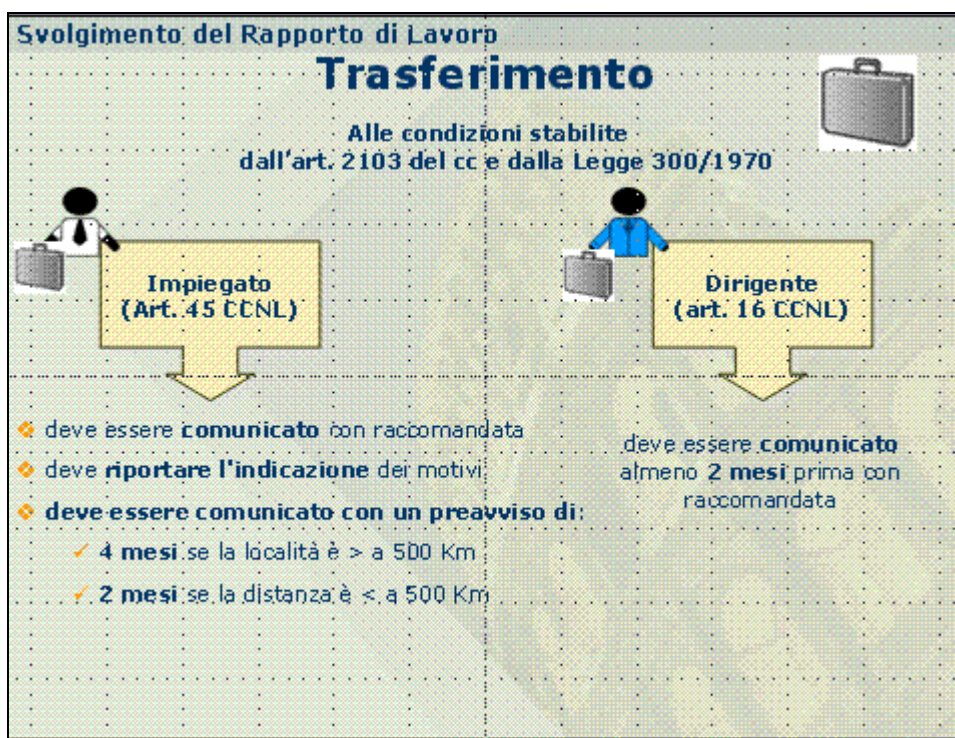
Svolgimento del Rapporto di Lavoro

Trasferimento

Alle condizioni stabilite dall'art. 2103 del cc e dalla Legge 300/1970

Impiegato (Art. 45 CCNL)

deve essere comunicato con raccomandata

deve riportare l'indicazione dei motivi

deve essere comunicato con un preavviso di:

4 mesi se la località è > a 500 Km

2 mesi se la distanza è < a 500 Km

Dirigente (art. 16 CCNL)

deve essere comunicato almeno 2 mesi prima con raccomandata